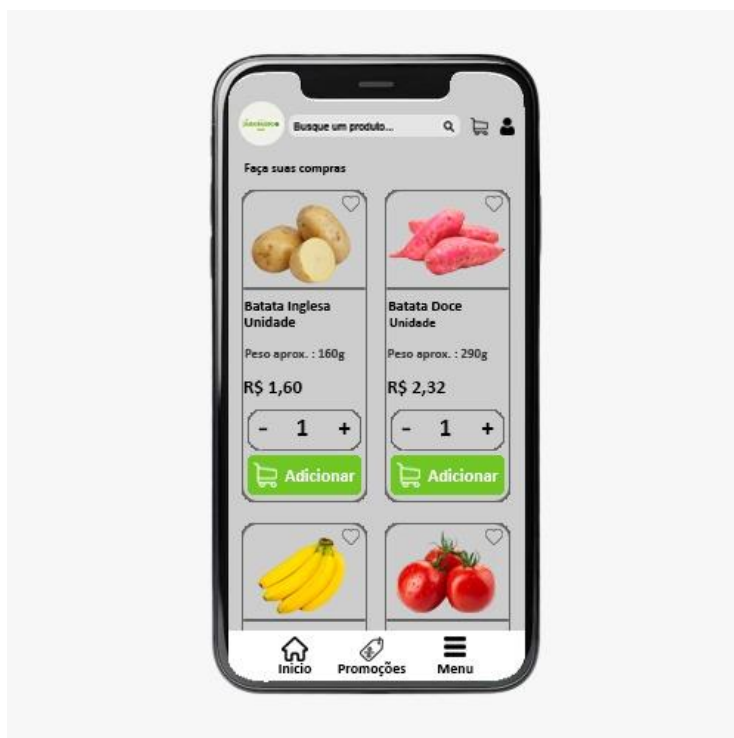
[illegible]

Busque um produto...

Faça suas compras

Batata Inglesa Unidade

Peso aprox. : 160g

R$ 1,60

- 1 +

Adicionar

Batata Doce Unidade

Peso aprox. : 290g

R$ 2,32

- 1 +

Adicionar

Inicio Promoções Menu